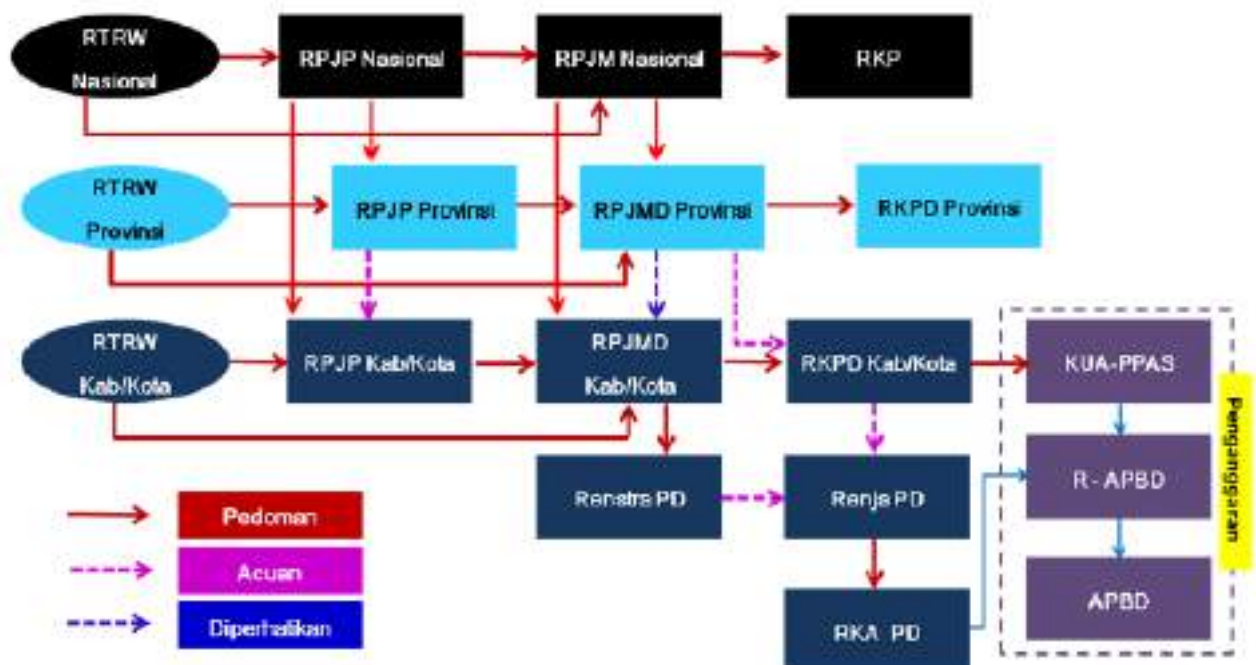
RTRW Nasional

RPJP Nasional

RPJM Nasional

RKP

RTRW Provinsi

RPJP Provinsi

RPJMD Provinsi

RKPD Provinsi

RTRW Kab/Kota

RPJP Kab/Kota

RPJMD Kab/Kota

RKPD Kab/Kota

KUA-PPAS

R - APBD

APBD

Penganggaran

Renstra PD

Renja PD

RKA PD

Pedoman

Acuan

Diperhatikan